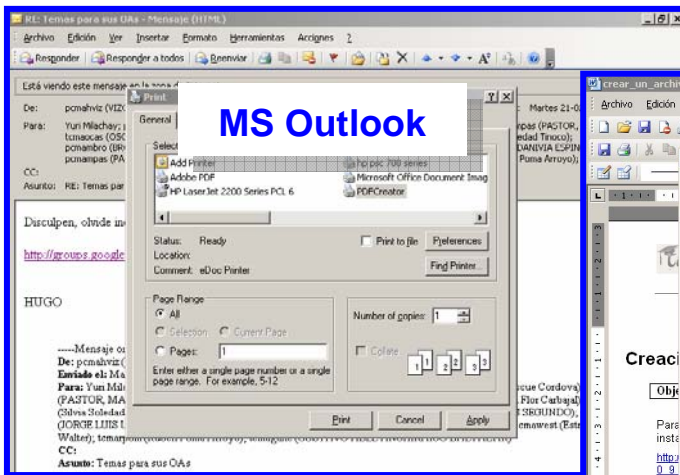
RE: Temas para sus OAs - Mensaje (HTML)

Archivo Edición Ver Insertar Formato Herramientas Acciones ?

Responder Responder a todos Reenviar

Está viendo este mensaje en la zona d

De: pcmahviz (VIZ

Para: Yuri Milachay; tcmaocas (OSC pcmambro (BR pcmampas (PA

CC:

Asunto: RE: Temas par

Martes 21-0

mpas (PASTOR, edad Tinoco); DANIVIA ESPIN Poma Arroyo);

Disculpen, olvide in

http://groups.google

HUGO

-----Mensaje or
De: pcmahviz (
Enviado el: Ma
Para: Yuri Mil
(PASTOR, MA
(Silvia Soledad
(JORGE LUIS L
Walter); tcmarjom
CC:
Asunto: Temas para sus OAs

cue Cordova) Flor Carbajal) SEGUNDO), emawest (Estr

Print

MS Outlook

General

Select

Add Printer
Adobe PDF
HP LaserJet 2200 Series PCL 6
hp psc 700 series
Microsoft Office Document Imag
PDFCreator

Status: Ready
Location:
Comment: eDoc Printer

Print to file
Preferences
Find Printer...

Page Range
All
Selection
Current Page
Pages:
Enter either a single page number or a single page range. For example, 5-12

Number of copies: 1
Collate

Print Cancel Apply

crear_un_archi

Archivo Edición

Creaci

Obje

Para
insta

http:
0 9